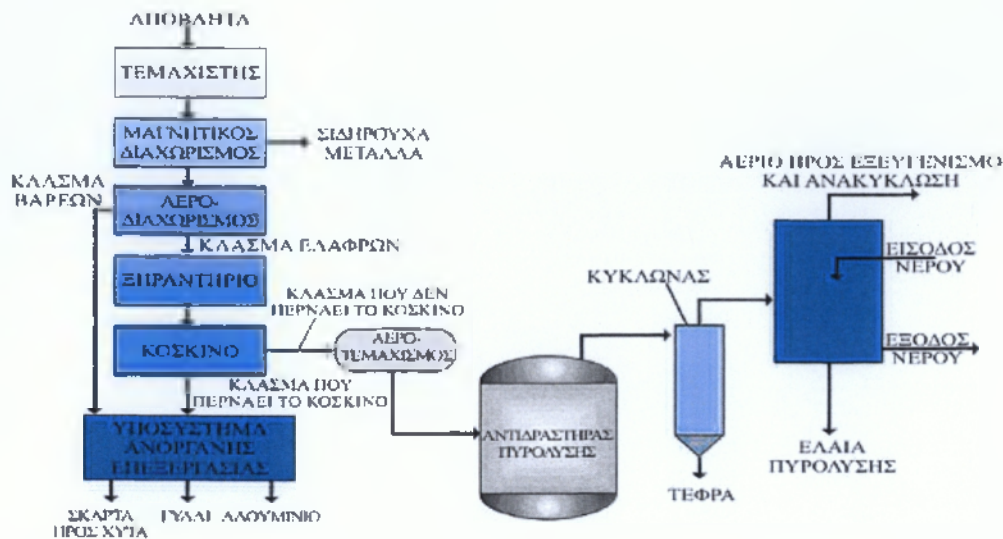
ΑΠΟΒΛΗΤΑ

ΤΕΜΑΧΙΣΤΗΣ

ΜΑΓΝΗΤΙΚΟΣ ΔΙΑΧΩΡΙΣΜΟΣ

ΣΙΔΗΡΟΥΧΑ ΜΕΤΑΛΛΑ

ΚΛΑΣΜΑ ΒΑΡΕΩΝ

ΑΕΡΟ-ΔΙΑΧΩΡΙΣΜΟΣ

ΚΛΑΣΜΑ ΕΛΑΦΡΩΝ

ΞΗΡΑΝΤΗΡΙΟ

ΚΛΑΣΜΑ ΠΟΥ ΔΕΝ ΠΕΡΝΑΕΙ ΤΟ ΚΟΣΚΙΝΟ

ΚΟΣΚΙΝΟ

ΑΕΡΟ-ΤΕΜΑΧΙΣΜΟΣ

ΚΛΑΣΜΑ ΠΟΥ ΠΕΡΝΑΕΙ ΤΟ ΚΟΣΚΙΝΟ

ΥΠΟΣΥΣΤΗΜΑ ΑΝΟΡΓΑΝΗΣ ΕΠΕΞΕΡΓΑΣΙΑΣ

ΣΚΑΡΤΑ ΠΡΟΣ ΧΥΤΑ

ΓΥΑΛΙ

ΑΛΟΥΜΙΝΙΟ

ΑΝΤΙΔΡΑΣΤΗΡΑΣ ΠΥΡΟΛΥΣΗΣ

ΚΥΚΛΩΝΑΣ

ΤΕΦΡΑ

ΑΕΡΙΟ ΠΡΟΣ ΕΞΕΥΓΕΝΙΣΜΟ ΚΑΙ ΑΝΑΚΥΚΛΩΣΗ

ΕΙΣΟΔΟΣ ΝΕΡΟΥ

ΕΞΟΔΟΣ ΝΕΡΟΥ

ΕΛΑΙΑ ΠΥΡΟΛΥΣΗΣ